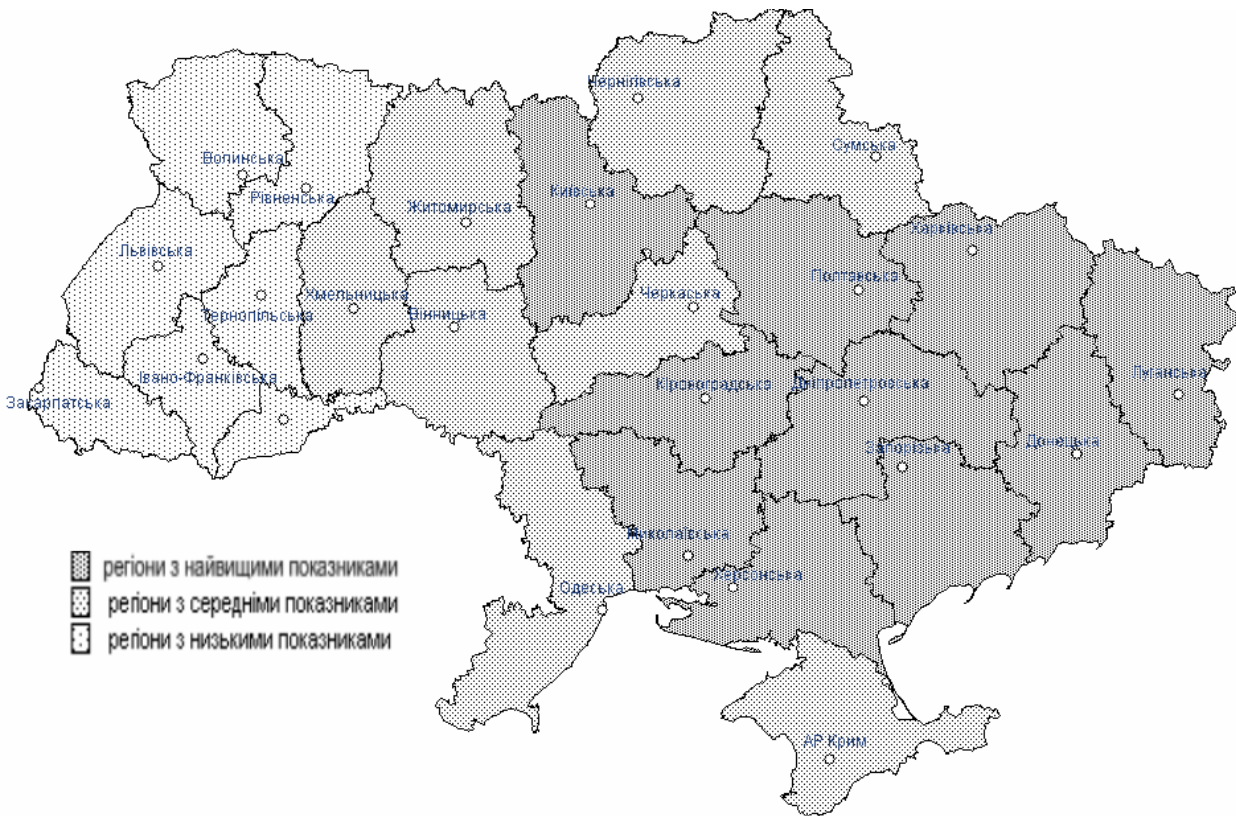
Чернігівська
Сумська
Волинська
Рівненська
Київська
Житомирська
Харківська
Львівська
Полтавська
Луганська
Хмельницька
Тернопільська
Вінницька
Черкаська
Івано-Франківська
Закарпатська
Кіровоградська
Дніпропетровська
Запорізька
Донецька
Миколаївська
Херсонська
Одеська
АР Крим

регіони з найвищими показниками
регіони з середніми показниками
регіони з низькими показниками